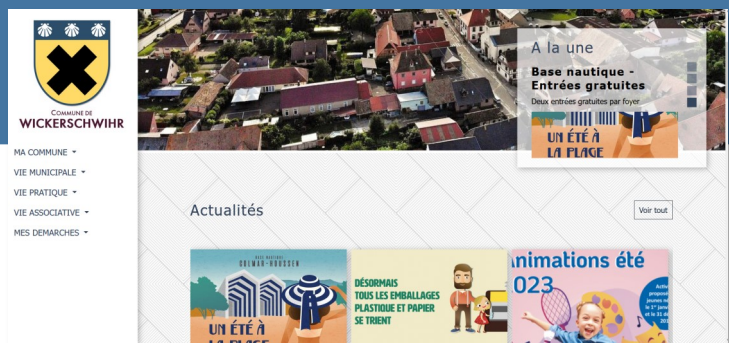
COMMUNE DE
WICKERSCHWIHR

MA COMMUNE
VIE MUNICIPALE
VIE PRATIQUE
VIE ASSOCIATIVE
MES DEMARCHES

A la une

Base nautique - Entrées gratuites

Deux entrées gratuites par foyer.

UN ÉTÉ À LA PLAGE

Actualités

Voir tout

BASE NAUTIQUE
COLMAR-HOUSSEN

UN ÉTÉ À
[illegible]

DÉSORMAIS TOUS LES EMBALLAGES PLASTIQUE ET PAPIER SE TRIENT

animations été
023